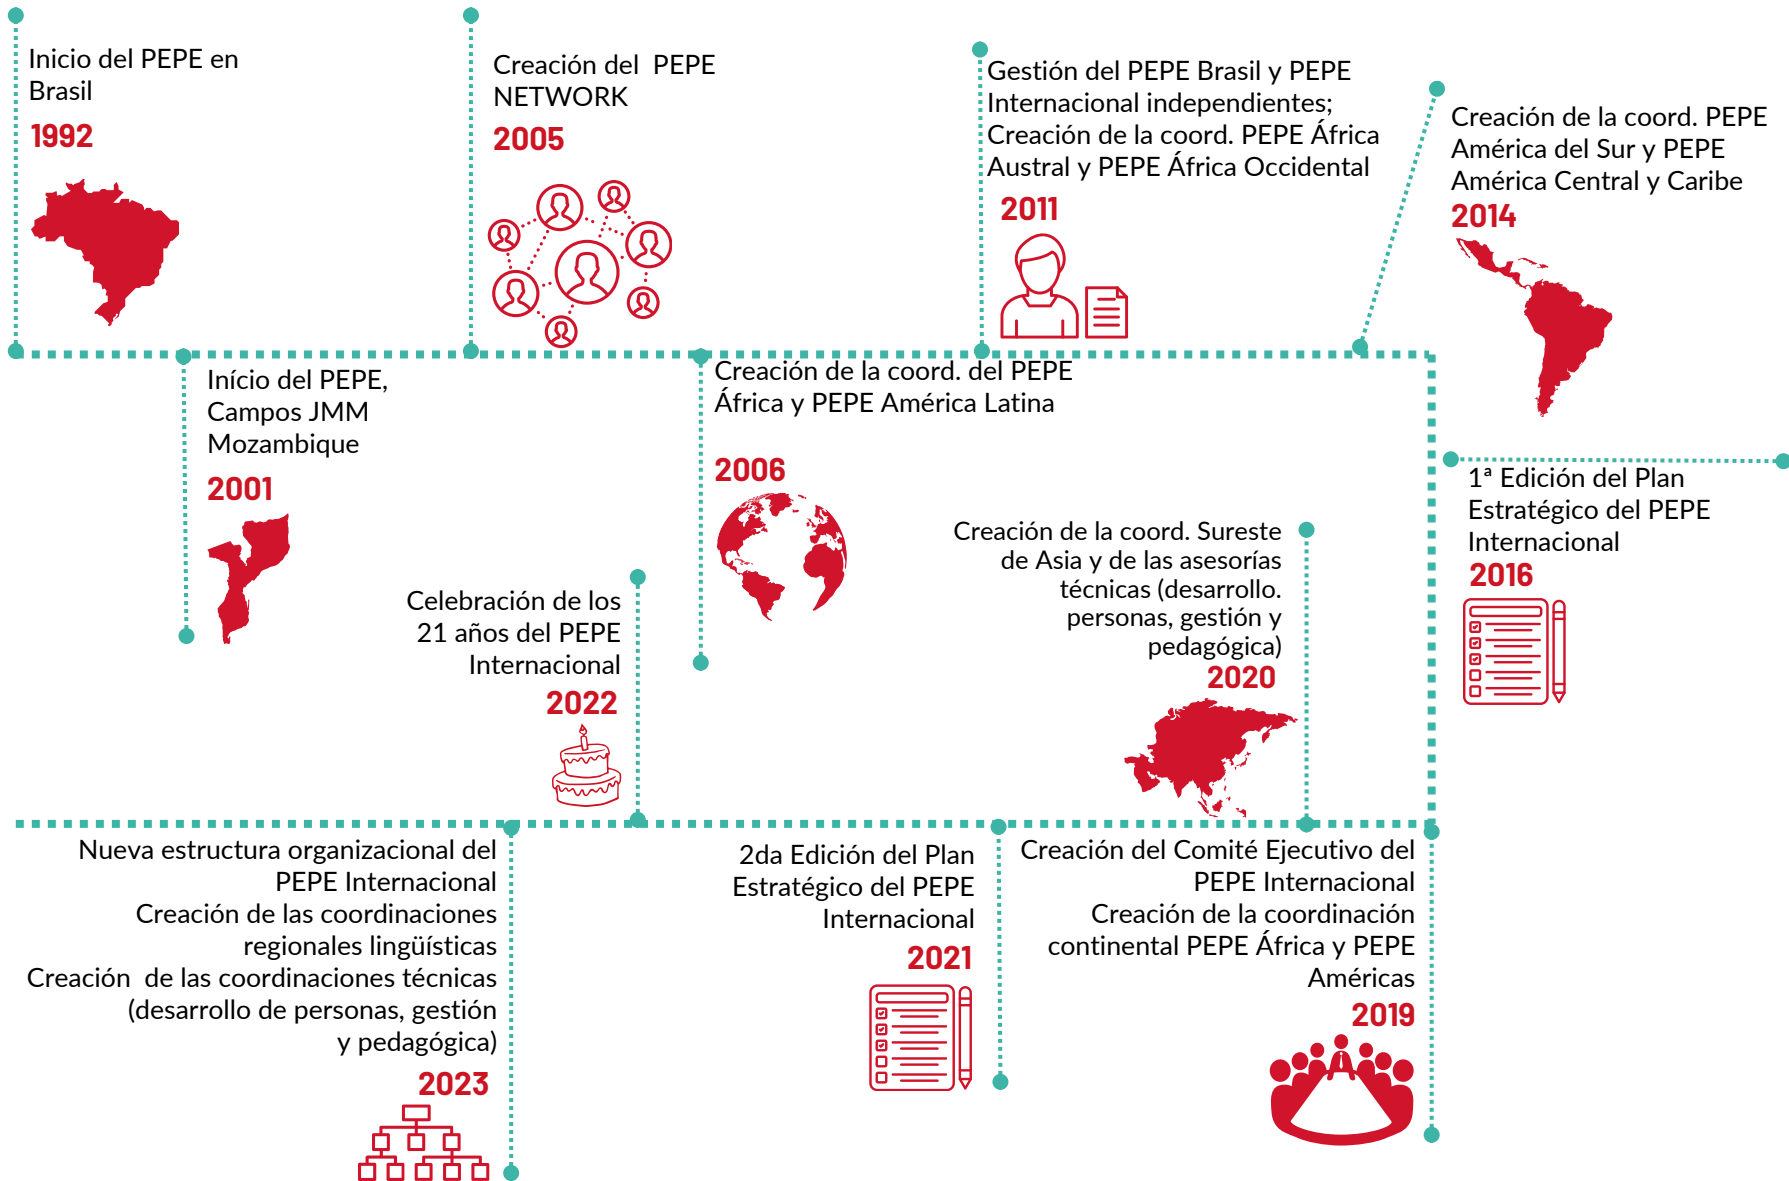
Inicio del PEPE en Brasil
1992

Creación del PEPE NETWORK
2005

Gestión del PEPE Brasil y PEPE Internacional independientes; Creación de la coord. PEPE África Austral y PEPE África Occidental
2011

Creación de la coord. PEPE América del Sur y PEPE América Central y Caribe
2014

Início del PEPE, Campos JMM Mozambique
2001

Creación de la coord. del PEPE África y PEPE América Latina
2006

1ª Edición del Plan Estratégico del PEPE Internacional
2016

Creación de la coord. Sureste de Asia y de las asesorías técnicas (desarrollo. personas, gestión y pedagógica)
2020

Celebración de los 21 años del PEPE Internacional
2022

Nueva estructura organizacional del PEPE Internacional
Creación de las coordinaciones regionales lingüísticas
Creación de las coordinaciones técnicas (desarrollo de personas, gestión y pedagógica)
2023

2da Edición del Plan Estratégico del PEPE Internacional
2021

Creación del Comité Ejecutivo del PEPE Internacional
Creación de la coordinación continental PEPE África y PEPE Américas
2019